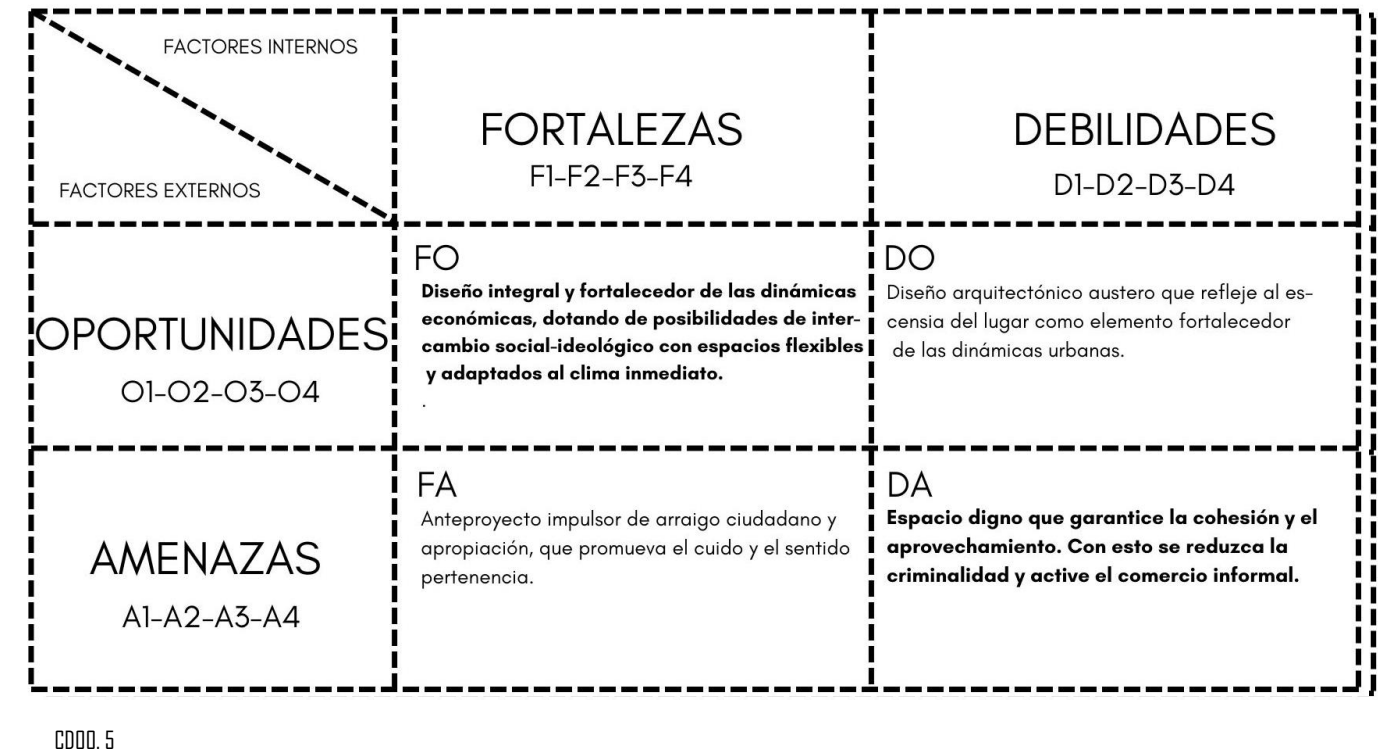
| FACTORES INTERNOS / FACTORES EXTERNOS | FORTALEZAS F1-F2-F3-F4 | DEBILIDADES D1-D2-D3-D4 |
|---|---|---|
| OPORTUNIDADES O1-O2-O3-O4 | FO **Diseño integral y fortalecedor de las dinámicas económicas, dotando de posibilidades de intercambio social-ideológico con espacios flexibles y adaptados al clima inmediato.** . | DO Diseño arquitectónico austero que refleje al escensia del lugar como elemento fortalecedor de las dinámicas urbanas. |
| AMENAZAS A1-A2-A3-A4 | FA Anteproyecto impulsor de arraigo ciudadano y apropiación, que promueva el cuido y el sentido pertenencia. | DA **Espacio digno que garantice la cohesión y el aprovechamiento. Con esto se reduzca la criminalidad y active el comercio informal.** |

CDDO. 5